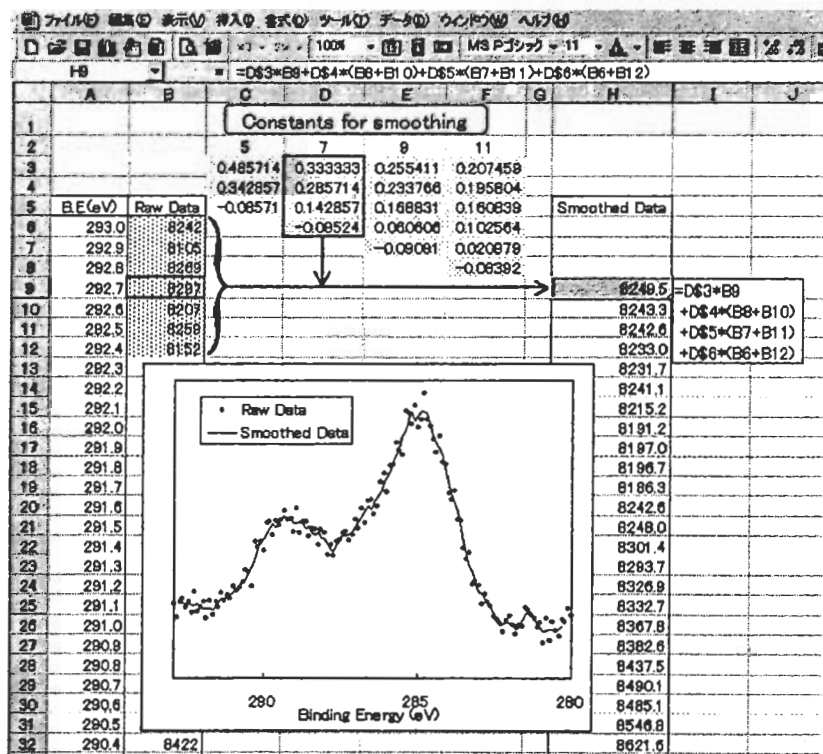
ファイル(F) 編集(E) 表示(V) 挿入(I) 書式(O) ツール(T) データ(D) ウィンドウ(W) ヘルプ(H)

100% MS Pゴシック 11

H9 = =D$3*B9+D$4*(B8+B10)+D$5*(B7+B11)+D$6*(B6+B12)

| | A | B | C | D | E | F | G | H | I | J |
|---|---|---|---|---|---|---|---|---|---|---|
| 1 | | | Constants for smoothing | | | | | | | |
| 2 | | | 5 | 7 | 9 | 11 | | | | |
| 3 | | | 0.485714 | 0.333333 | 0.255411 | 0.207459 | | | | |
| 4 | | | 0.342857 | 0.285714 | 0.233766 | 0.195804 | | | | |
| 5 | B.E.(eV) | Raw Data | -0.08571 | 0.142857 | 0.168831 | 0.160839 | | Smoothed Data | | |
| 6 | 293.0 | 8242 | | -0.09524 | 0.060606 | 0.102564 | | | | |
| 7 | 292.9 | 8105 | | | -0.09091 | 0.020979 | | | | |
| 8 | 292.8 | 8269 | | | | -0.09392 | | | | |
| 9 | 292.7 | 8287 | | | | | | 8249.5 | =D$3*B9 | |
| 10 | 292.6 | 8207 | | | | | | 8243.3 | +D$4*(B8+B10) | |
| 11 | 292.5 | 8258 | | | | | | 8242.6 | +D$5*(B7+B11) | |
| 12 | 292.4 | 8152 | | | | | | 8233.0 | +D$6*(B6+B12) | |
| 13 | 292.3 | | | | | | | 8231.7 | | |
| 14 | 292.2 | | | | | | | 8241.1 | | |
| 15 | 292.1 | | | | | | | 8215.2 | | |
| 16 | 292.0 | | | | | | | 8191.2 | | |
| 17 | 291.9 | | | | | | | 8197.0 | | |
| 18 | 291.8 | | | | | | | 8196.7 | | |
| 19 | 291.7 | | | | | | | 8186.3 | | |
| 20 | 291.6 | | | | | | | 8242.6 | | |
| 21 | 291.5 | | | | | | | 8248.0 | | |
| 22 | 291.4 | | | | | | | 8301.4 | | |
| 23 | 291.3 | | | | | | | 8293.7 | | |
| 24 | 291.2 | | | | | | | 8326.9 | | |
| 25 | 291.1 | | | | | | | 8332.7 | | |
| 26 | 291.0 | | | | | | | 8367.8 | | |
| 27 | 290.9 | | | | | | | 8382.6 | | |
| 28 | 290.8 | | | | | | | 8437.5 | | |
| 29 | 290.7 | | | | | | | 8490.1 | | |
| 30 | 290.6 | | | | | | | 8485.1 | | |
| 31 | 290.5 | | | | | | | 8546.8 | | |
| 32 | 290.4 | 8422 | | | | | | 8621.6 | | |

Raw Data
Smoothed Data
290
285
280
Binding Energy (eV)